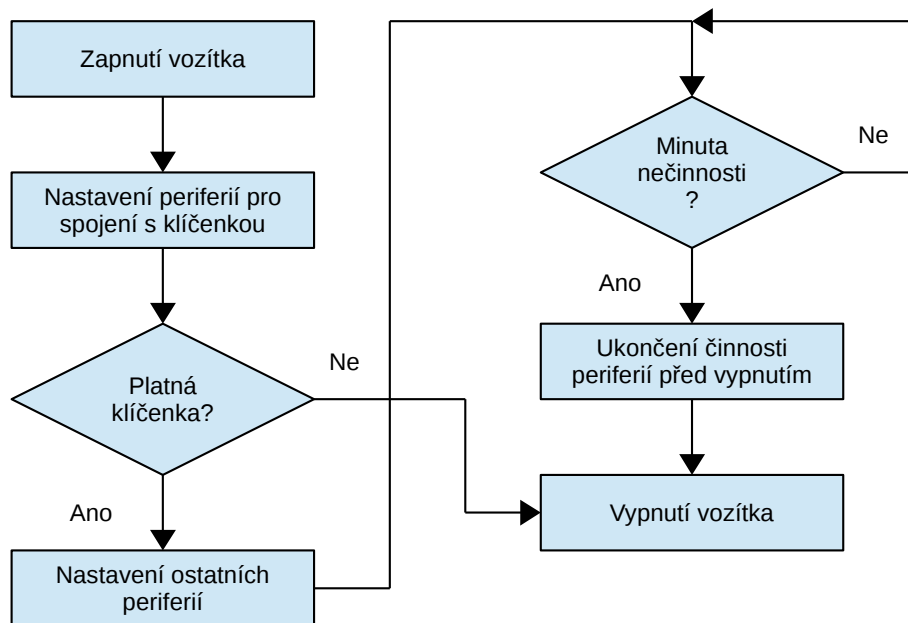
Zapnutí vozítka

Nastavení periferií pro spojení s klíčenkou

Platná klíčenka?

Ne

Ano

Nastavení ostatních periferií

Minuta nečinnosti ?

Ne

Ano

Ukončení činnosti periferií před vypnutím

Vypnutí vozítka